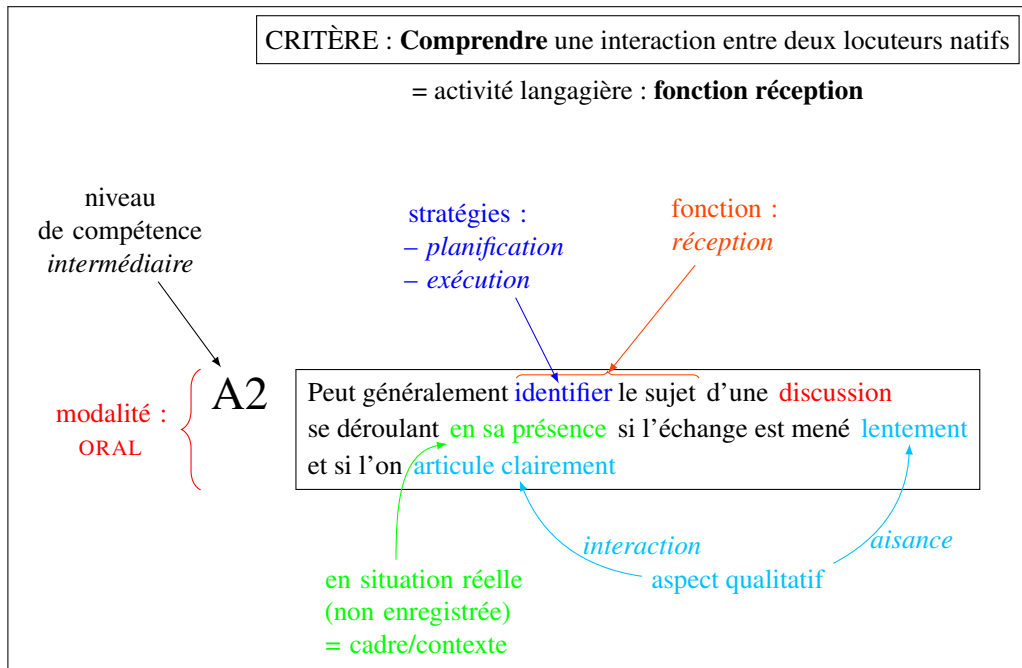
CRITÈRE : **Comprendre** une interaction entre deux locuteurs natifs

= activité langagière : **fonction réception**

niveau
de compétence
*intermédiaire*

stratégies :
– *planification*
– *exécution*

fonction :
*réception*

modalité :
ORAL

A2

Peut généralement identifier le sujet d'une discussion se déroulant en sa présence si l'échange est mené lentement et si l'on articule clairement

*interaction*

*aisance*

aspect qualitatif

en situation réelle
(non enregistrée)
= cadre/contexte